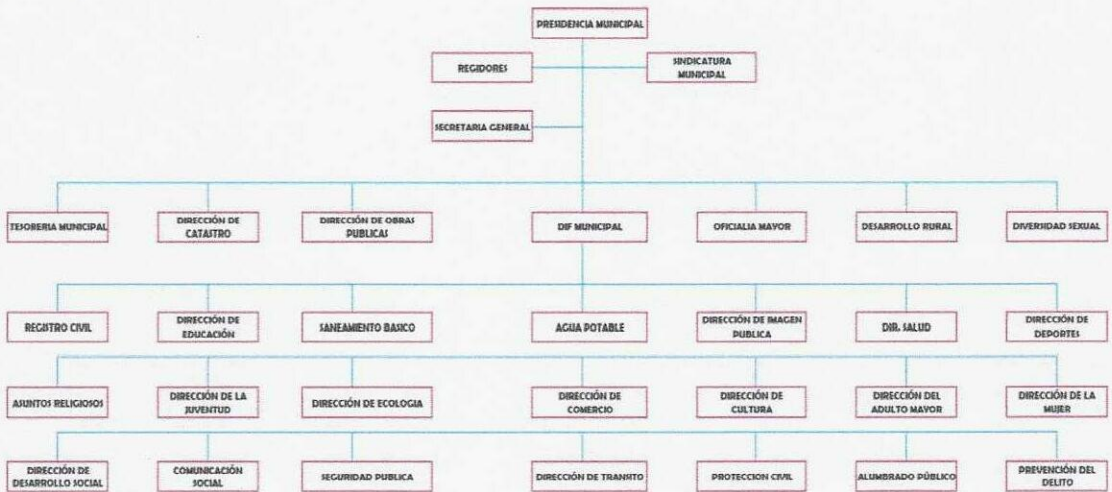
PRESIDENCIA MUNICIPAL

REGIDORES

SINDICATURA MUNICIPAL

SECRETARIA GENERAL

TESORERIA MUNICIPAL

DIRECCIÓN DE CATASTRO

DIRECCIÓN DE OBRAS PUBLICAS

DIF MUNICIPAL

OFICIALIA MAYOR

DESARROLLO RURAL

DIVERSIDAD SEXUAL

REGISTRO CIVIL

DIRECCIÓN DE EDUCACIÓN

SANEAMIENTO BASICO

AGUA POTABLE

DIRECCIÓN DE IMAGEN PUBLICA

DIR. SALUD

DIRECCIÓN DE DEPORTES

ASUNTOS RELIGIOSOS

DIRECCIÓN DE LA JUVENTUD

DIRECCIÓN DE ECOLOGIA

DIRECCIÓN DE COMERCIO

DIRECCIÓN DE CULTURA

DIRECCIÓN DEL ADULTO MAYOR

DIRECCIÓN DE LA MUJER

DIRECCIÓN DE DESARROLLO SOCIAL

COMUNICACIÓN SOCIAL

SEGURIDAD PUBLICA

DIRECCIÓN DE TRANSITO

PROTECCION CIVIL

ALUMBRADO PÚBLICO

PREVENCIÓN DEL DELITO